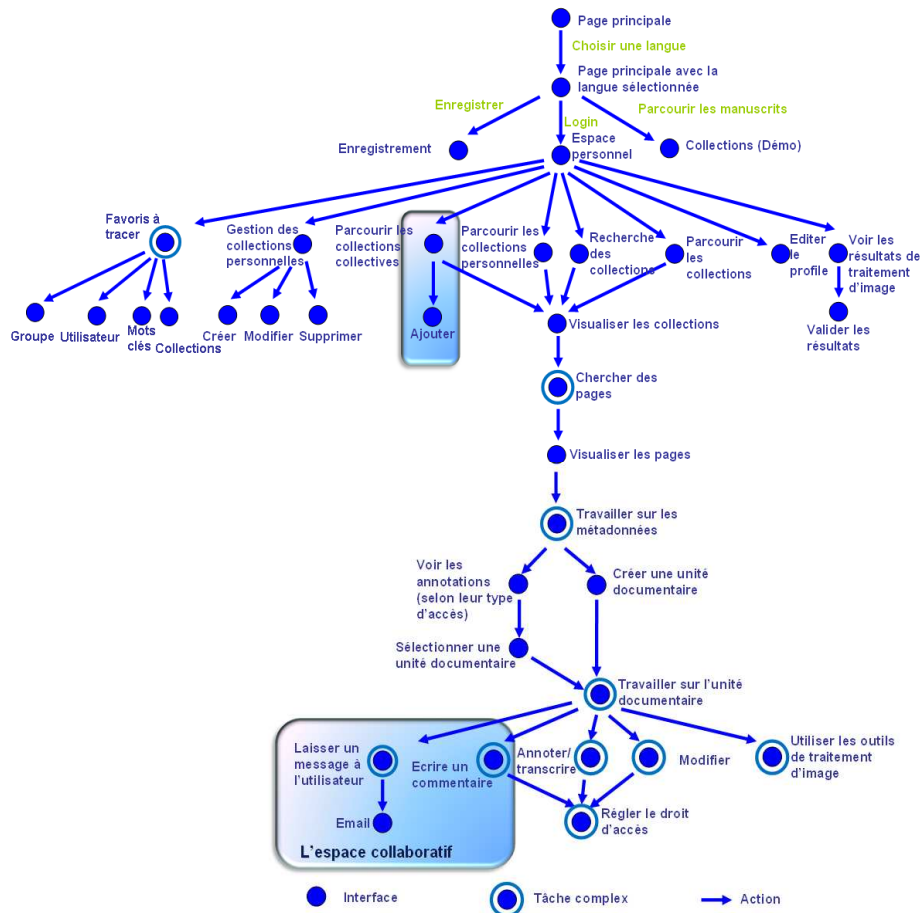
Page principale

Choisir une langue

Page principale avec la langue sélectionnée

Enregistrer

Parcourir les manuscrits

Login

Enregistrement

Espace personnel

Collections (Démo)

Favoris à tracer

Gestion des collections personnelles

Parcourir les collections collectives

Parcourir les collections personnelles

Recherche des collections

Parcourir les collections

Editer le profile

Voir les résultats de traitement d'image

Groupe

Utilisateur

Mots clés

Collections

Créer

Modifier

Supprimer

Ajouter

Visualiser les collections

Valider les résultats

Chercher des pages

Visualiser les pages

Travailler sur les métadonnées

Voir les annotations (selon leur type d'accès)

Créer une unité documentaire

Sélectionner une unité documentaire

Travailler sur l'unité documentaire

Laisser un message à l'utilisateur

Ecrire un commentaire

Annoter/ transcrire

Modifier

Utiliser les outils de traitement d'image

Email

Régler le droit d'accès

L'espace collaboratif

Interface

Tâche complex

Action